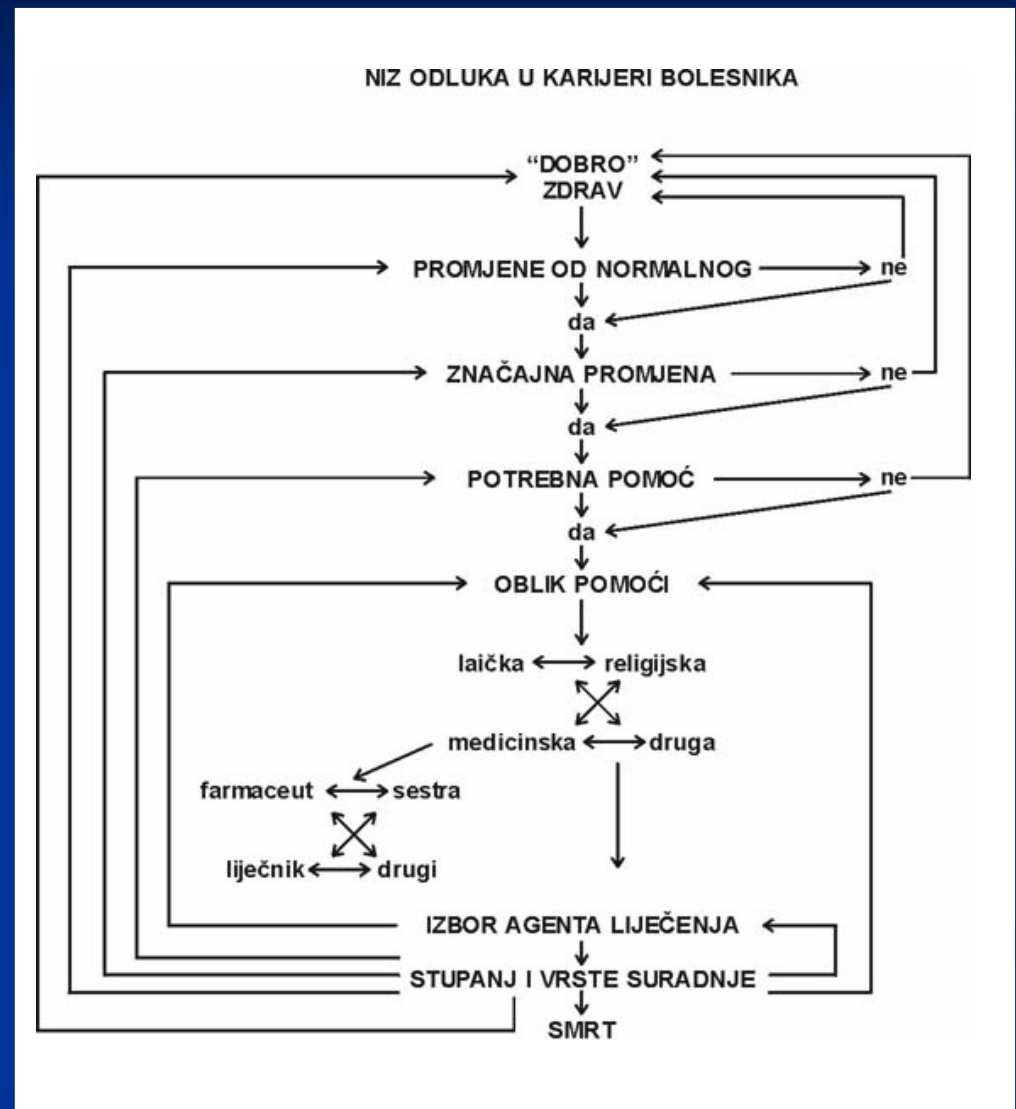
NIZ ODLUKA U KARIJERI BOLESNIKA

"DOBRO"
ZDRAV

PROMJENE OD NORMALNOG ne

da

ZNAČAJNA PROMJENA ne

da

POTREBNA POMOĆ ne

da

OBLIK POMOĆI

laička religijska

medicinska druga

farmaceut sestra

liječnik drugi

IZBOR AGENTA LIJEČENJA

STUPANJ I VRSTE SURADNJE

SMRT